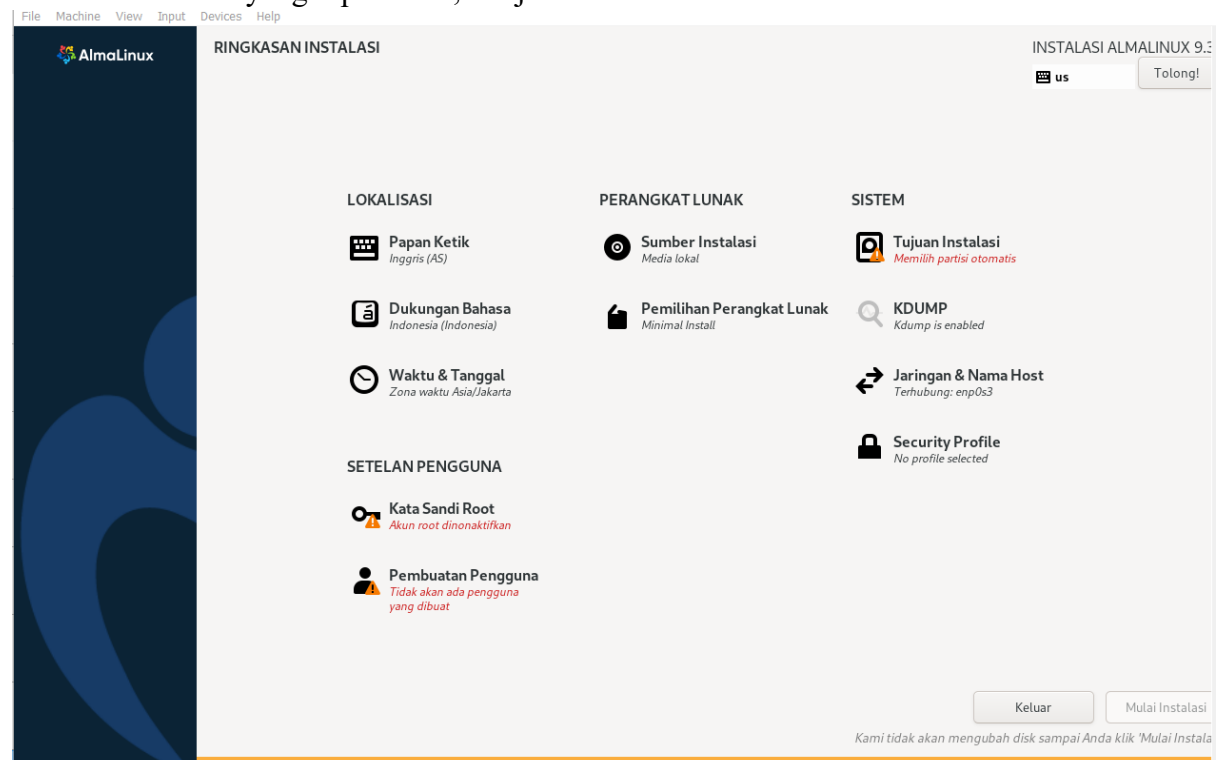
File Machine View Input Devices Help

AlmaLinux

RINGKASAN INSTALASI

INSTALASI ALMALINUX 9.3

us

Tolong!

LOKALISASI

Papan Ketik
Inggris (AS)

Dukungan Bahasa
Indonesia (Indonesia)

Waktu & Tanggal
Zona waktu Asia/Jakarta

PERANGKAT LUNAK

Sumber Instalasi
Media lokal

Pemilihan Perangkat Lunak
Minimal Install

SISTEM

Tujuan Instalasi
Memilih partisi otomatis

KDUMP
Kdump is enabled

Jaringan & Nama Host
Terhubung: enp0s3

Security Profile
No profile selected

SETELAN PENGGUNA

Kata Sandi Root
Akun root dinonaktifkan

Pembuatan Pengguna
Tidak akan ada pengguna yang dibuat

Keluar

Mulai Instalasi

Kami tidak akan mengubah disk sampai Anda klik 'Mulai Instala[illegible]